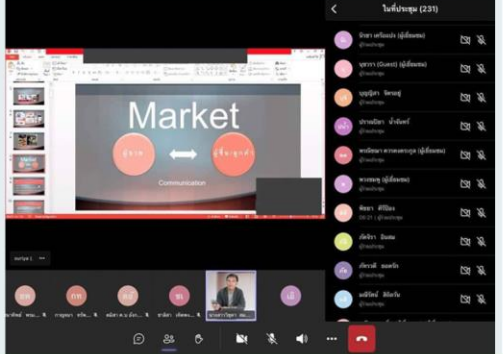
ในที่ประชุม (231)

Market

ผู้ขาย

ผู้ซื้อ/ลูกค้า

Communication

จิราภา เครือแก้ว (ผู้เยี่ยมชม)

บุศรา (Guest) (ผู้เยี่ยมชม)

บุญญิสา จิตรอยู่

ปรางค์ทิพา น้ำจันทร์

พรพิมพา (ผู้เยี่ยมชม)

พวงชมพู (ผู้เยี่ยมชม)

พัชรา ศิริมิตร

ภัทรินา อินสม

ภัทราวดี ทองพรัก

มณีรัตน์ สีจักร

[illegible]